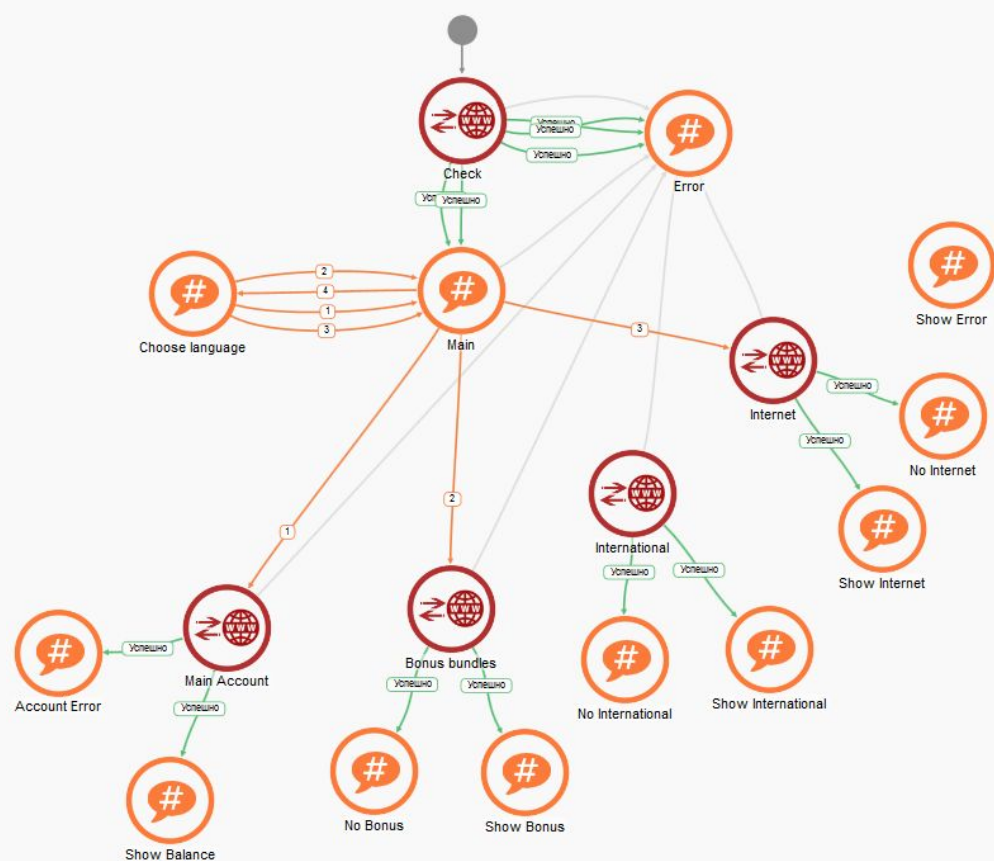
Check

Успешно

Успешно

Успешно

Успешно

Успешно

Error

Show Error

Choose language

2

4

1

3

Main

3

Internet

Успешно

Успешно

No Internet

Show Internet

1

2

International

Успешно

Успешно

Main Account

Успешно

Account Error

Успешно

Bonus bundles

Успешно

Успешно

No International

Show International

Show Balance

No Bonus

Show Bonus